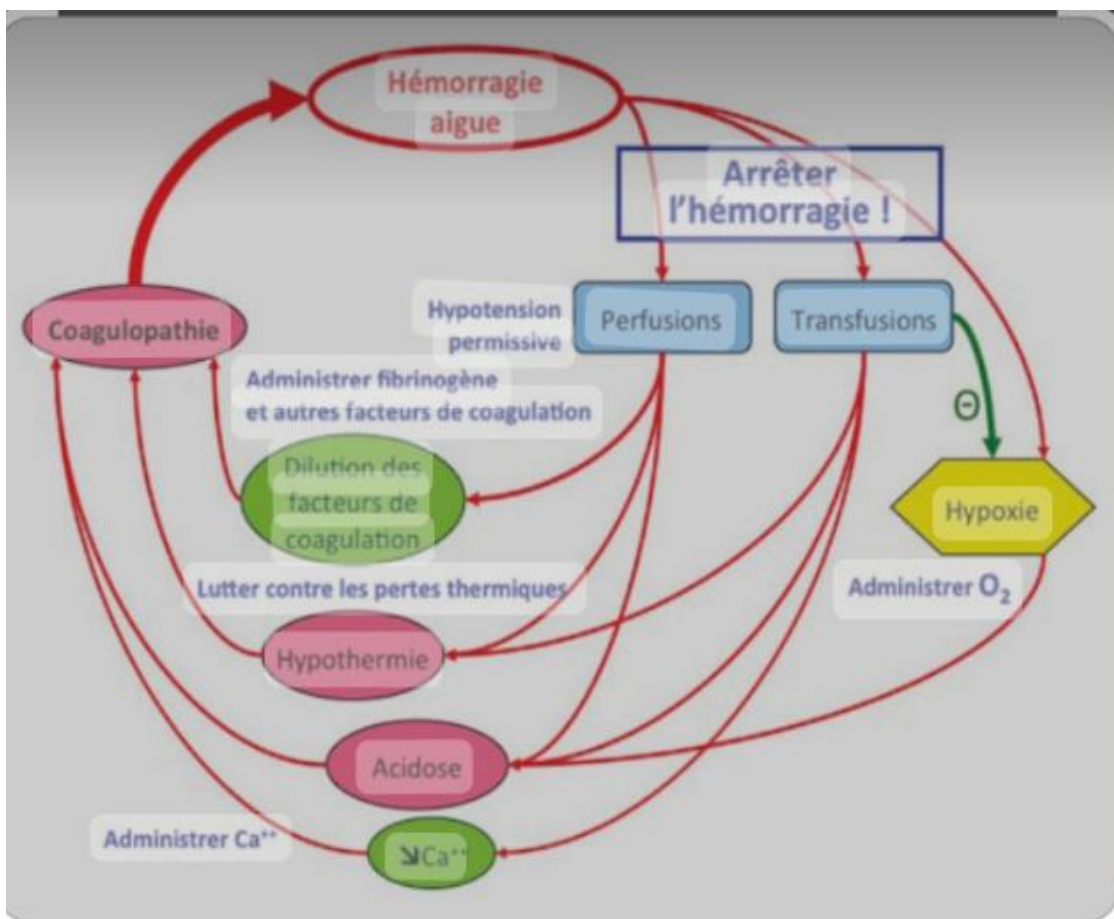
Hémorragie aigue

Arrêter l'hémorragie !

Coagulopathie

Hypotension permissive

Perfusions

Transfusions

Administrer fibrinogène et autres facteurs de coagulation

$\Theta$

Dilution des facteurs de coagulation

Hypoxie

Lutter contre les pertes thermiques

Administrer $O_2$

Hypothermie

Acidose

Administrer $Ca^{++}$

↘$Ca^{++}$